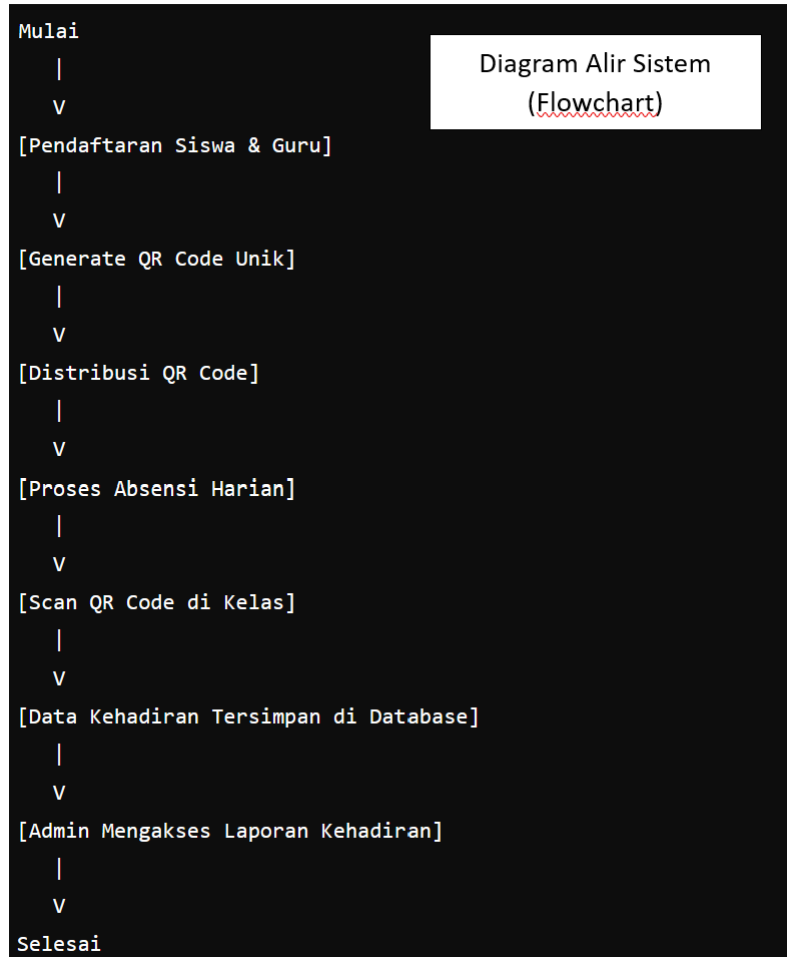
Diagram Alir Sistem
(Flowchart)

Mulai
|
V
[Pendaftaran Siswa & Guru]
|
V
[Generate QR Code Unik]
|
V
[Distribusi QR Code]
|
V
[Proses Absensi Harian]
|
V
[Scan QR Code di Kelas]
|
V
[Data Kehadiran Tersimpan di Database]
|
V
[Admin Mengakses Laporan Kehadiran]
|
V
Selesai